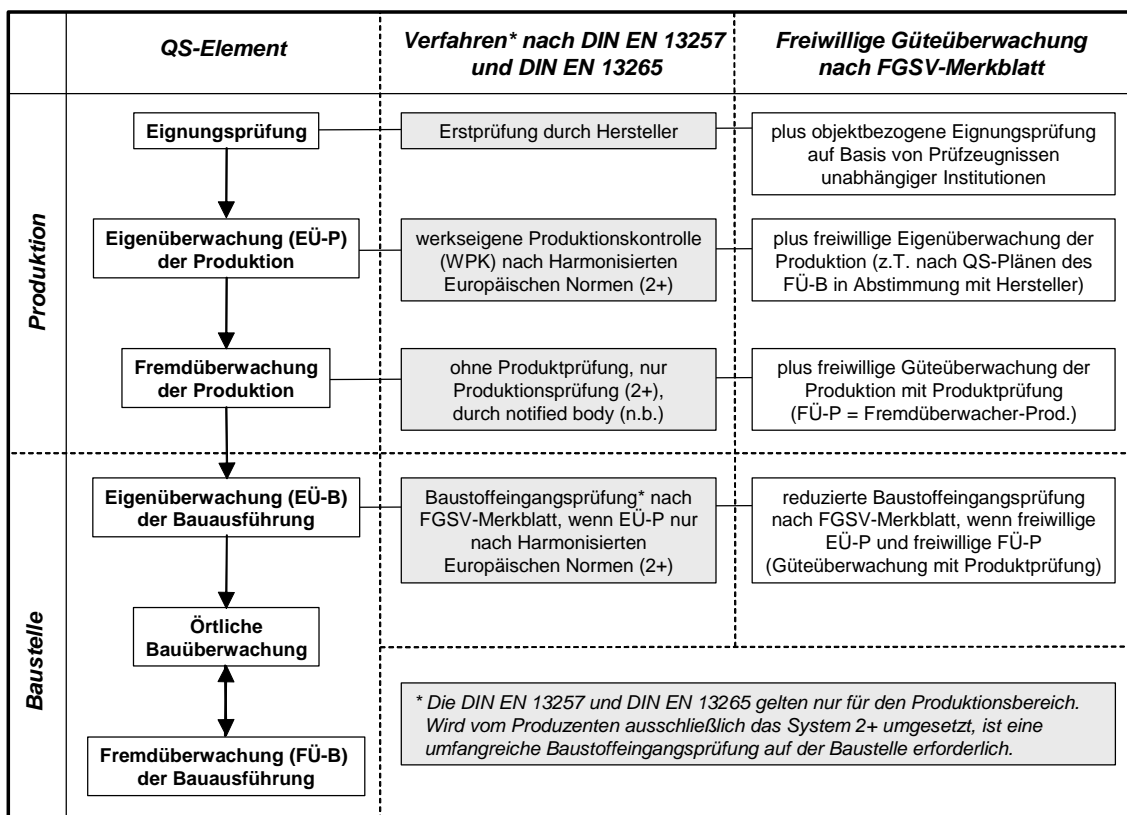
| | QS-Element | Verfahren* nach DIN EN 13257 und DIN EN 13265 | Freiwillige Güteüberwachung nach FGSV-Merkblatt |
|---|---|---|---|
| Produktion | Eignungsprüfung | Erstprüfung durch Hersteller | plus objektbezogene Eignungsprüfung auf Basis von Prüfzeugnissen unabhängiger Institutionen |
| | Eigenüberwachung (EÜ-P) der Produktion | werkseigene Produktionskontrolle (WPK) nach Harmonisierten Europäischen Normen (2+) | plus freiwillige Eigenüberwachung der Produktion (z.T. nach QS-Plänen des FÜ-B in Abstimmung mit Hersteller) |
| | Fremdüberwachung der Produktion | ohne Produktprüfung, nur Produktionsprüfung (2+), durch notified body (n.b.) | plus freiwillige Güteüberwachung der Produktion mit Produktprüfung (FÜ-P = Fremdüberwacher-Prod.) |
| Baustelle | Eigenüberwachung (EÜ-B) der Bauausführung | Baustoffeingangsprüfung* nach FGSV-Merkblatt, wenn EÜ-P nur nach Harmonisierten Europäischen Normen (2+) | reduzierte Baustoffeingangsprüfung nach FGSV-Merkblatt, wenn freiwillige EÜ-P und freiwillige FÜ-P (Güteüberwachung mit Produktprüfung) |
| | Örtliche Bauüberwachung | | |
| | Fremdüberwachung (FÜ-B) der Bauausführung | | |

* Die DIN EN 13257 und DIN EN 13265 gelten nur für den Produktionsbereich. Wird vom Produzenten ausschließlich das System 2+ umgesetzt, ist eine umfangreiche Baustoffeingangsprüfung auf der Baustelle erforderlich.